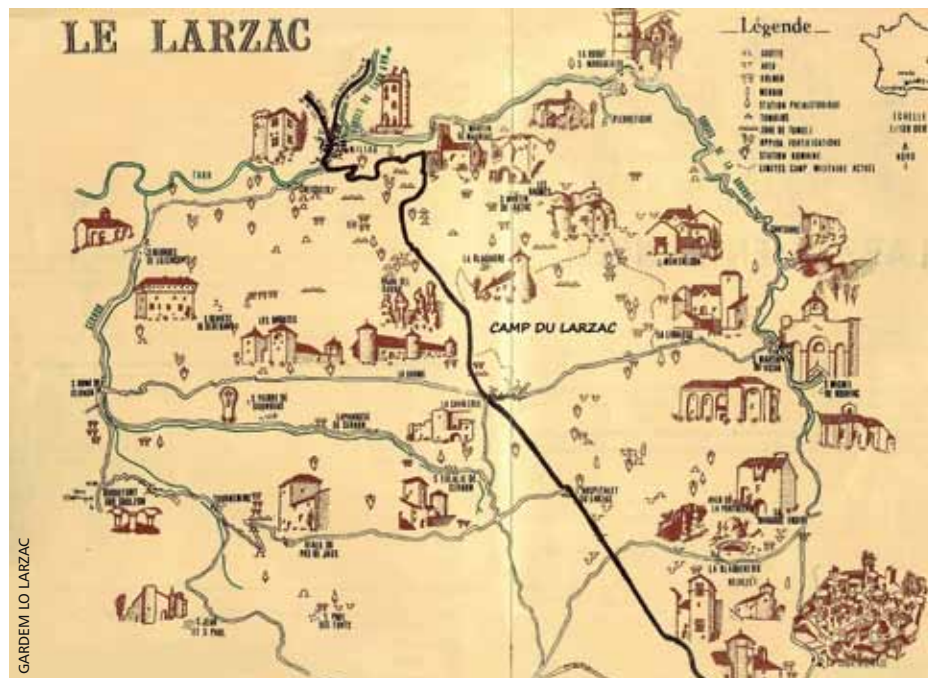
LE LARZAC

Légende

GROTTE
AVEN
DOLMEN
MENHIR
STATION PRÉHISTORIQUE
TUMULUS
ZONE DE TUMULI
OPPIDUM FORTIFICATIONS
STATION ROMAINE
LIMITES CAMP MILITAIRE ACTUEL

ÉCHELLE

NORD

TARN

MILLAU

CAMP DU LARZAC

LA BLAQUERIE

LA CAVALERIE

LES BAUMES

L'HOSPITALET DU LARZAC

LA COUVERTOIRADE

ST JEAN ST PAUL

NANT

LE CAYLAR

LA BLAQUERERIE

ROQUEFORT

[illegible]

GARDEM LO LARZAC